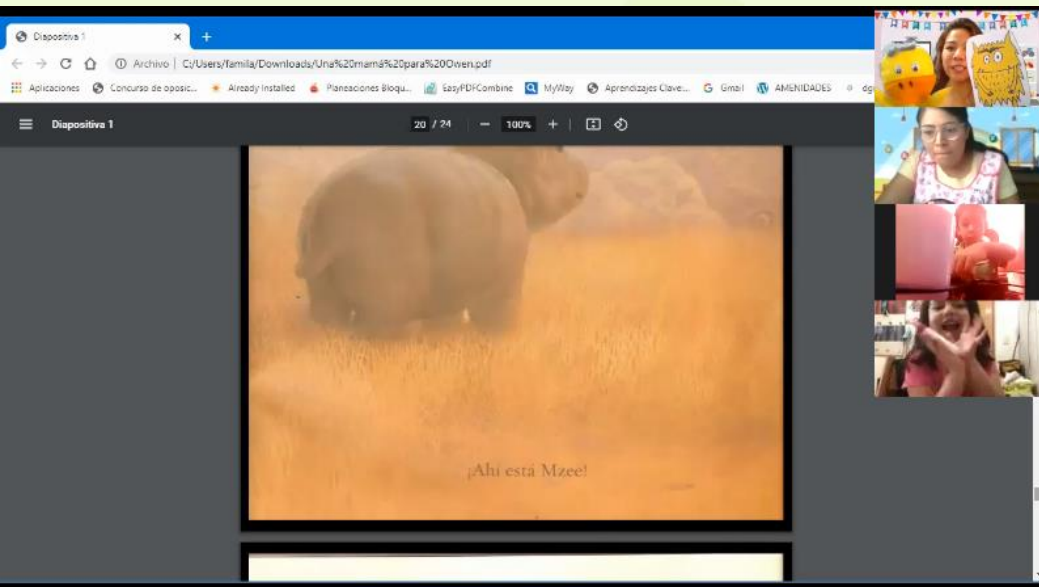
Diapositiva 1 ×
+
Archivo | C:/Users/familia/Downloads/Una%20mamá%20para%20Owen.pdf
Aplicaciones Concurso de oposic... Already Installed Planeaciones Bloqu... EasyPDFCombine MyWay Aprendizajes Clave... Gmail AMENIDADES dg
Diapositiva 1
20 / 24 — 100% +
¡Ahí está Mzee!